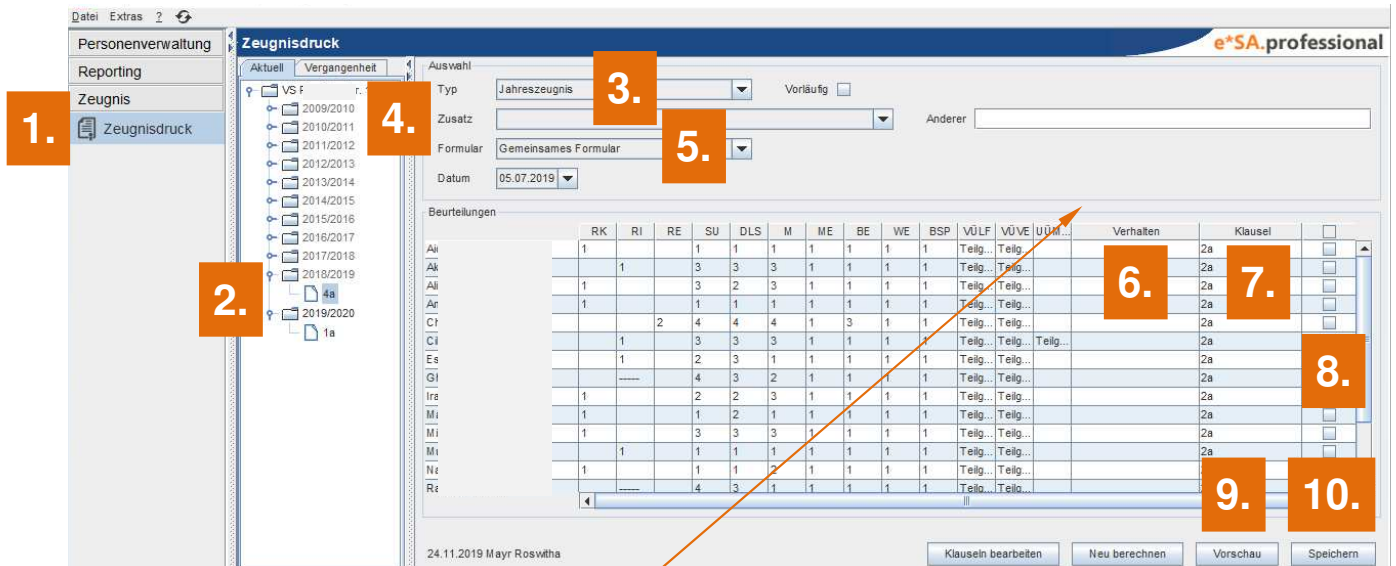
Datei Extras ?

Personenverwaltung
Reporting
Zeugnis
Zeugnisdruck

1.

Zeugnisdruck
e*SA.professional

Aktuell Vergangenheit
VS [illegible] r.
2009/2010
2010/2011
2011/2012
2012/2013
2013/2014
2014/2015
2015/2016
2016/2017
2017/2018
2018/2019
4a
2019/2020
1a

2.

Auswahl
Typ Jahreszeugnis
3.
Vorläufig
4.
Zusatz
Anderer
Formular Gemeinsames Formular
5.
Datum 05.07.2019

Beurteilungen

| | RK | RI | RE | SU | DLS | M | ME | BE | WE | BSP | VÜLF | VÜVE | UÜM... | Verhalten | Klausel | |
|---|---|---|---|---|---|---|---|---|---|---|---|---|---|---|---|---|
| Ai | 1 | | | 1 | 1 | 1 | 1 | 1 | 1 | 1 | Teilg... | Teilg... | | | 2a | |
| Ak | | 1 | | 3 | 3 | 3 | 1 | 1 | 1 | 1 | Teilg... | Teilg... | | | 2a | |
| Ali | 1 | | | 3 | 2 | 3 | 1 | 1 | 1 | 1 | Teilg... | Teilg... | | | 2a | |
| An | 1 | | | 1 | 1 | 1 | 1 | 1 | 1 | 1 | Teilg... | Teilg... | | | 2a | |
| Ch | | | 2 | 4 | 4 | 4 | 1 | 3 | 1 | 1 | Teilg... | Teilg... | | | 2a | |
| Ci | | 1 | | 3 | 3 | 3 | 1 | 1 | 1 | 1 | Teilg... | Teilg... | Teilg... | | 2a | |
| Es | | 1 | | 2 | 3 | 1 | 1 | 1 | 1 | 1 | Teilg... | Teilg... | | | 2a | |
| Gl | | ------ | | 4 | 3 | 2 | 1 | 1 | 1 | 1 | Teilg... | Teilg... | | | 2a | |
| Ira | 1 | | | 2 | 2 | 3 | 1 | 1 | 1 | 1 | Teilg... | Teilg... | | | 2a | |
| Ma | 1 | | | 1 | 2 | 1 | 1 | 1 | 1 | 1 | Teilg... | Teilg... | | | 2a | |
| Mi | 1 | | | 3 | 3 | 3 | 1 | 1 | 1 | 1 | Teilg... | Teilg... | | | 2a | |
| Mu | | 1 | | 1 | 1 | 1 | 1 | 1 | 1 | 1 | Teilg... | Teilg... | | | 2a | |
| Na | 1 | | | 1 | 1 | 2 | 1 | 1 | 1 | 1 | Teilg... | Teilg... | | | 2a | |
| Ra | | ------ | | 4 | 3 | 1 | 1 | 1 | 1 | 1 | Teilg... | Teilg... | | | | |

6.
7.
8.
9.
10.

24.11.2019 Mayr Roswitha
Klauseln bearbeiten
Neu berechnen
Vorschau
Speichern